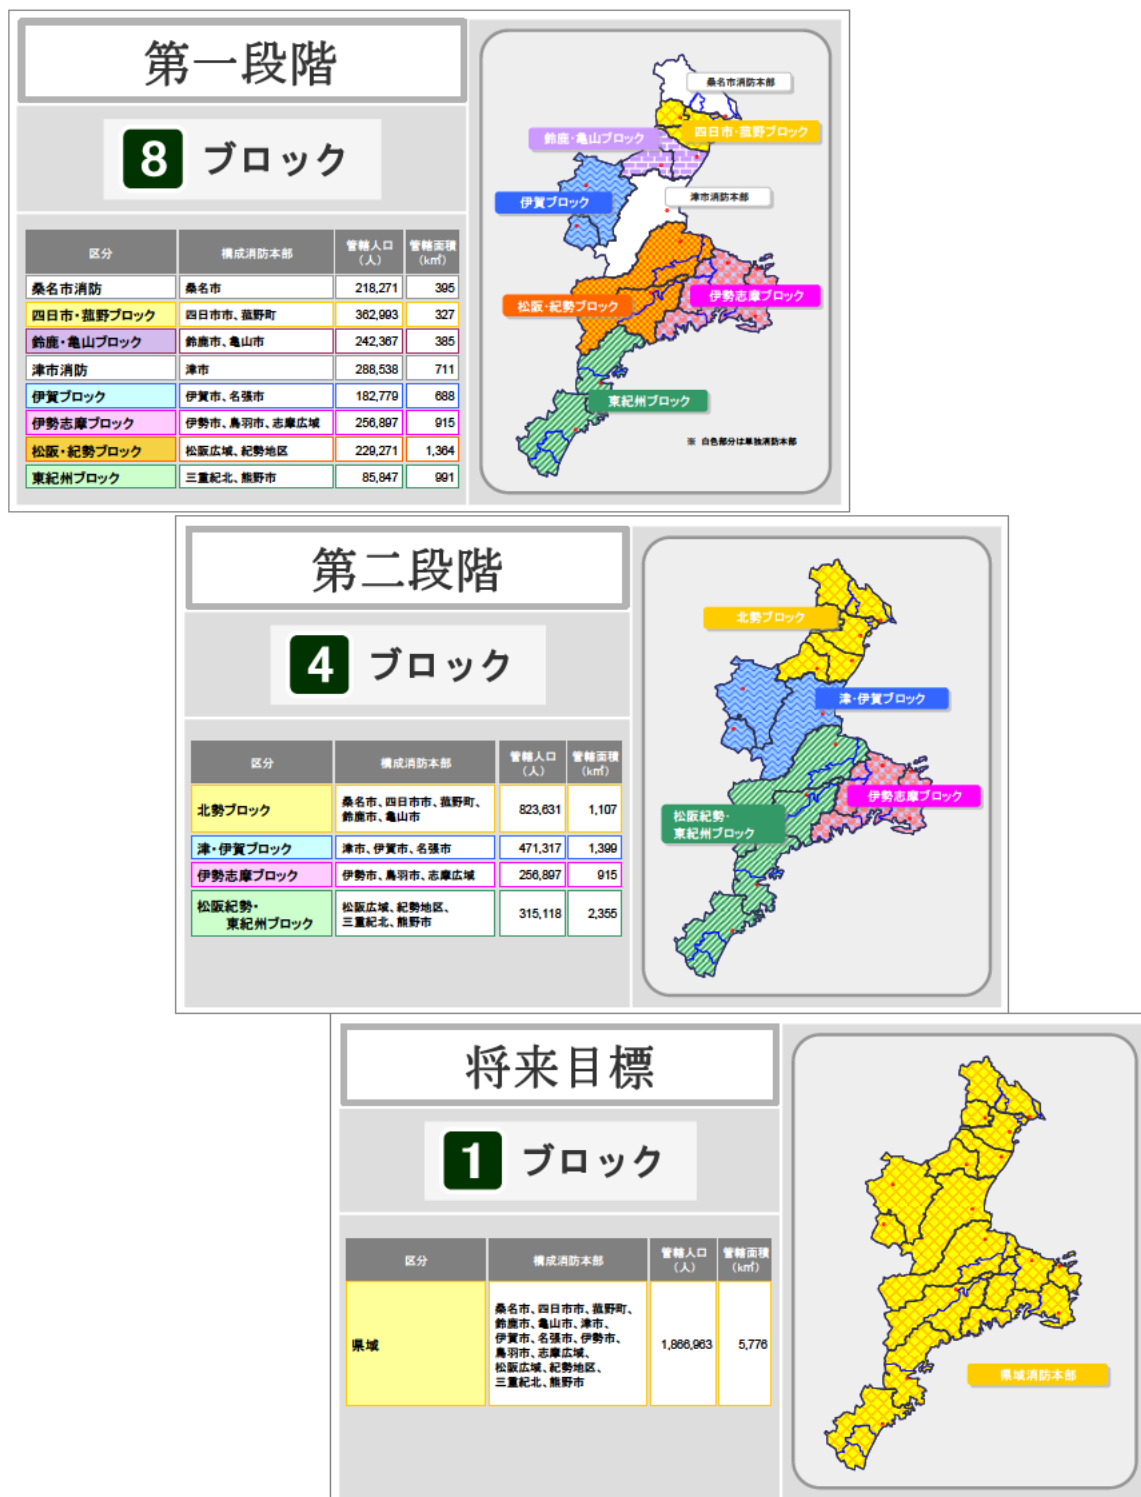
第一段階

8 ブロック

| 区分 | 構成消防本部 | 管轄人口（人） | 管轄面積（㎢） |
|---|---|---|---|
| 桑名市消防 | 桑名市 | 218,271 | 395 |
| 四日市・菰野ブロック | 四日市市、菰野町 | 362,993 | 327 |
| 鈴鹿・亀山ブロック | 鈴鹿市、亀山市 | 242,367 | 385 |
| 津市消防 | 津市 | 288,538 | 711 |
| 伊賀ブロック | 伊賀市、名張市 | 182,779 | 688 |
| 伊勢志摩ブロック | 伊勢市、鳥羽市、志摩広域 | 256,897 | 915 |
| 松阪・紀勢ブロック | 松阪広域、紀勢地区 | 229,271 | 1,364 |
| 東紀州ブロック | 三重紀北、熊野市 | 85,847 | 991 |

桑名市消防本部
四日市・菰野ブロック
鈴鹿・亀山ブロック
津市消防本部
伊賀ブロック
伊勢志摩ブロック
松阪・紀勢ブロック
東紀州ブロック
※ 白色部分は単独消防本部

第二段階

4 ブロック

| 区分 | 構成消防本部 | 管轄人口（人） | 管轄面積（㎢） |
|---|---|---|---|
| 北勢ブロック | 桑名市、四日市市、菰野町、鈴鹿市、亀山市 | 823,631 | 1,107 |
| 津・伊賀ブロック | 津市、伊賀市、名張市 | 471,317 | 1,399 |
| 伊勢志摩ブロック | 伊勢市、鳥羽市、志摩広域 | 256,897 | 915 |
| 松阪紀勢・東紀州ブロック | 松阪広域、紀勢地区、三重紀北、熊野市 | 315,118 | 2,355 |

北勢ブロック
津・伊賀ブロック
伊勢志摩ブロック
松阪紀勢・東紀州ブロック

将来目標

1 ブロック

| 区分 | 構成消防本部 | 管轄人口（人） | 管轄面積（㎢） |
|---|---|---|---|
| 県域 | 桑名市、四日市市、菰野町、鈴鹿市、亀山市、津市、伊賀市、名張市、伊勢市、鳥羽市、志摩広域、松阪広域、紀勢地区、三重紀北、熊野市 | 1,866,963 | 5,776 |

県域消防本部